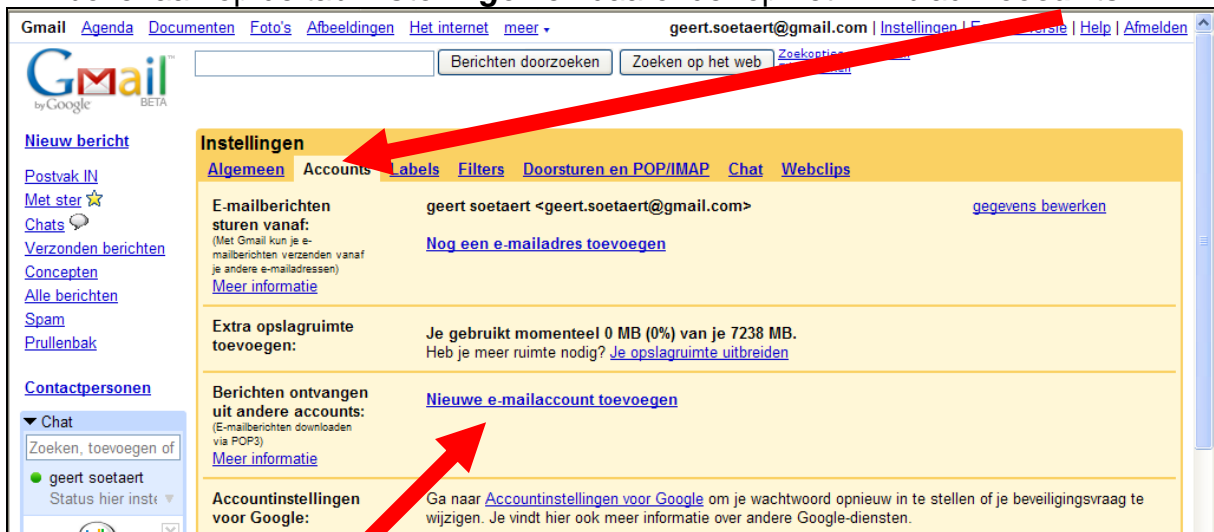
Gmail Agenda Documenten Foto's Afbeeldingen Het internet meer ▾ geert.soetaert@gmail.com | Instellingen | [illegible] | Help | Afmelden

Gmail by Google BETA

Berichten doorzoeken Zoeken op het web Zoekopties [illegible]

Nieuw bericht

Postvak IN
Met ster
Chats
Verzonden berichten
Concepten
Alle berichten
Spam
Prullenbak

Contactpersonen

▾ Chat
Zoeken, toevoegen of
geert soetaert
Status hier inste

Instellingen

Algemeen Accounts Labels Filters Doorsturen en POP/IMAP Chat Webclips

E-mailberichten sturen vanaf:
(Met Gmail kun je e-mailberichten verzenden vanaf je andere e-mailadressen)
Meer informatie

geert soetaert <geert.soetaert@gmail.com>
gegevens bewerken
Nog een e-mailadres toevoegen

Extra opslagruimte toevoegen:

Je gebruikt momenteel 0 MB (0%) van je 7238 MB.
Heb je meer ruimte nodig? Je opslagruimte uitbreiden

Berichten ontvangen uit andere accounts:
(E-mailberichten downloaden via POP3)
Meer informatie

Nieuwe e-mailaccount toevoegen

Accountinstellingen voor Google:

Ga naar Accountinstellingen voor Google om je wachtwoord opnieuw in te stellen of je beveiligingsvraag te wijzigen. Je vindt hier ook meer informatie over andere Google-diensten.